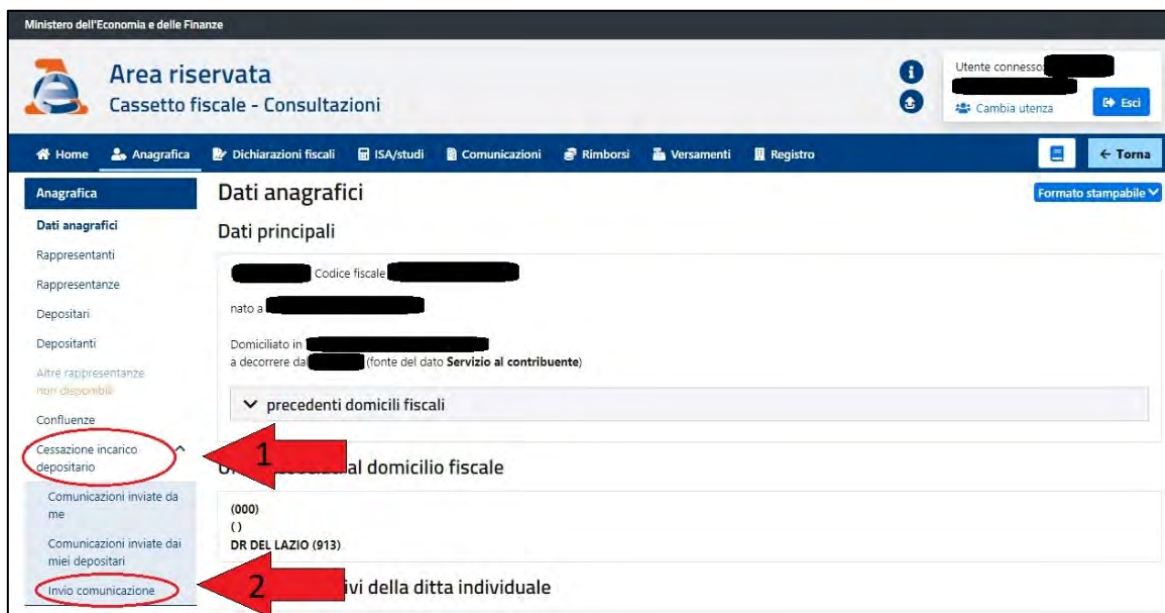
Ministero dell'Economia e delle Finanze

Area riservata
Cassetto fiscale - Consultazioni

Utente connesso: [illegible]
Cambia utenza
Esci

Home Anagrafica Dichiarazioni fiscali ISA/studi Comunicazioni Rimborsi Versamenti Registro
← Torna

Anagrafica
Dati anagrafici
Rappresentanti
Rappresentanze
Depositari
Depositanti
Altre rappresentanze non disponibili
Confluenze
Cessazione incarico depositario
Comunicazioni inviate da me
Comunicazioni inviate dai miei depositari
Invio comunicazione

Dati anagrafici
Formato stampabile

Dati principali

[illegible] Codice fiscale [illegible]

nato a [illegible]

Domiciliato in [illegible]
a decorrere dal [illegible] (fonte del dato **Servizio al contribuente**)

precedenti domicili fiscali

1

U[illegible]al domicilio fiscale

(000)
()
DR DEL LAZIO (913)

2

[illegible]ivi della ditta individuale